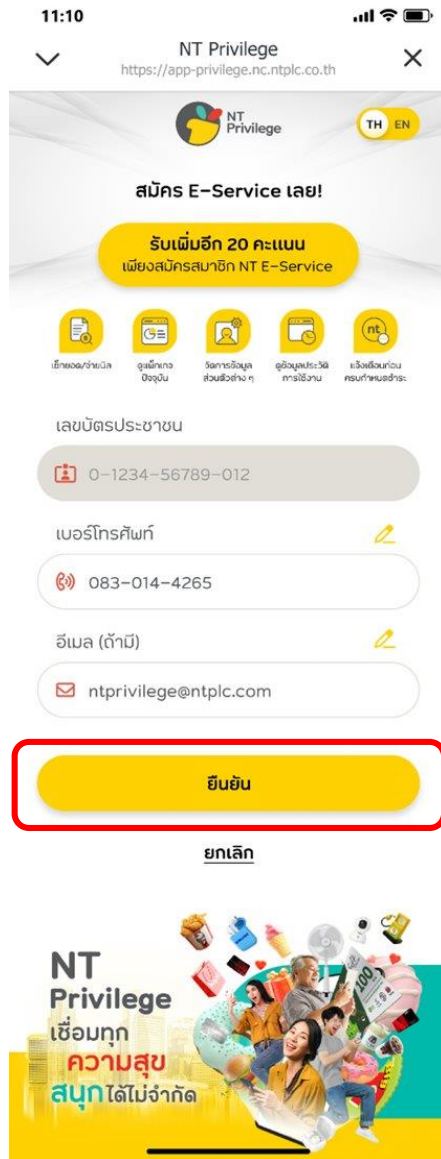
11:10

NT Privilege
https://app-privilege.nc.ntplc.co.th

NT Privilege

TH EN

สมัคร E-Service เลย!

รับเพิ่มอีก 20 คะแนน
เพียงสมัครสมาชิก NT E-Service

เช็กยอด/จ่ายบิล

ดูแพ็กเกจปัจจุบัน

จัดการข้อมูลส่วนตัวต่าง ๆ

ดูข้อมูลประวัติการใช้งาน

แจ้งเตือนก่อนครบกำหนดชำระ

เลขบัตรประชาชน

0-1234-56789-012

เบอร์โทรศัพท์

083-014-4265

อีเมล (ถ้ามี)

ntprivilege@ntplc.com

ยืนยัน

ยกเลิก

NT Privilege
เชื่อมทุก
ความสุข
สนุกได้ไม่จำกัด